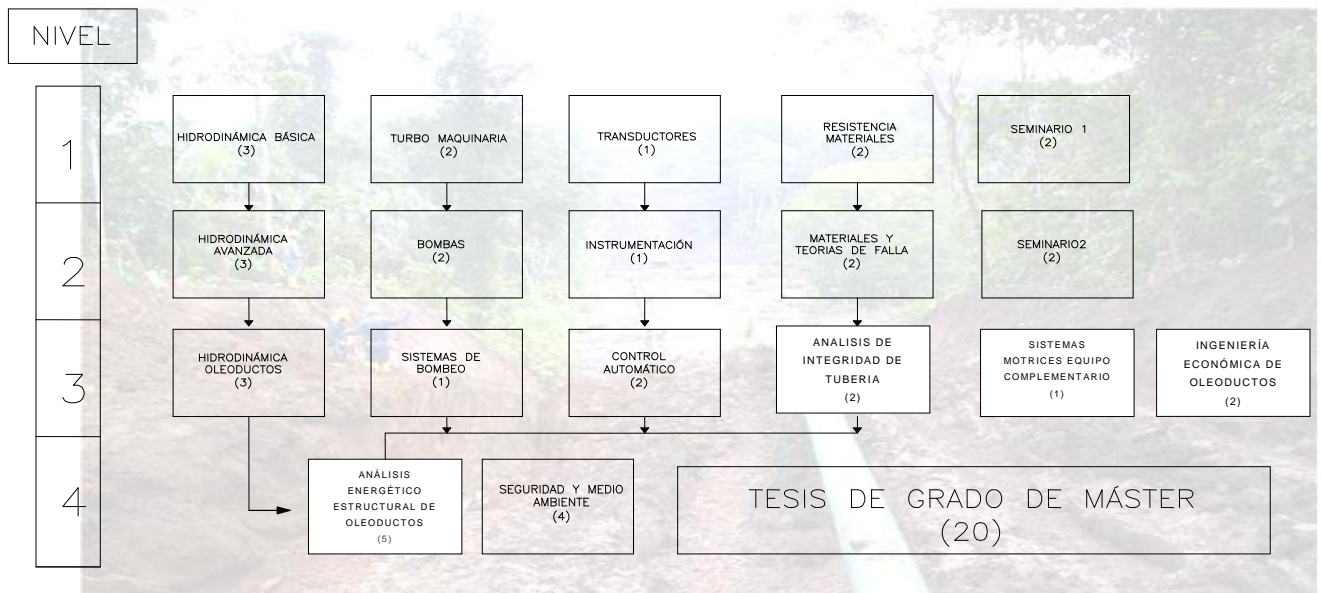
NIVEL

1

HIDRODINÁMICA BÁSICA
(3)

TURBO MAQUINARIA
(2)

TRANSDUCTORES
(1)

RESISTENCIA MATERIALES
(2)

SEMINARIO 1
(2)

2

HIDRODINÁMICA AVANZADA
(3)

BOMBAS
(2)

INSTRUMENTACIÓN
(1)

MATERIALES Y TEORIAS DE FALLA
(2)

SEMINARIO2
(2)

3

HIDRODINÁMICA OLEODUCTOS
(3)

SISTEMAS DE BOMBEO
(1)

CONTROL AUTOMÁTICO
(2)

ANALISIS DE INTEGRIDAD DE TUBERIA
(2)

SISTEMAS MOTRICES EQUIPO COMPLEMENTARIO
(1)

INGENIERÍA ECONÓMICA DE OLEODUCTOS
(2)

4

ANÁLISIS ENERGÉTICO ESTRUCTURAL DE OLEODUCTOS
(5)

SEGURIDAD Y MEDIO AMBIENTE
(4)

TESIS DE GRADO DE MÁSTER
(20)